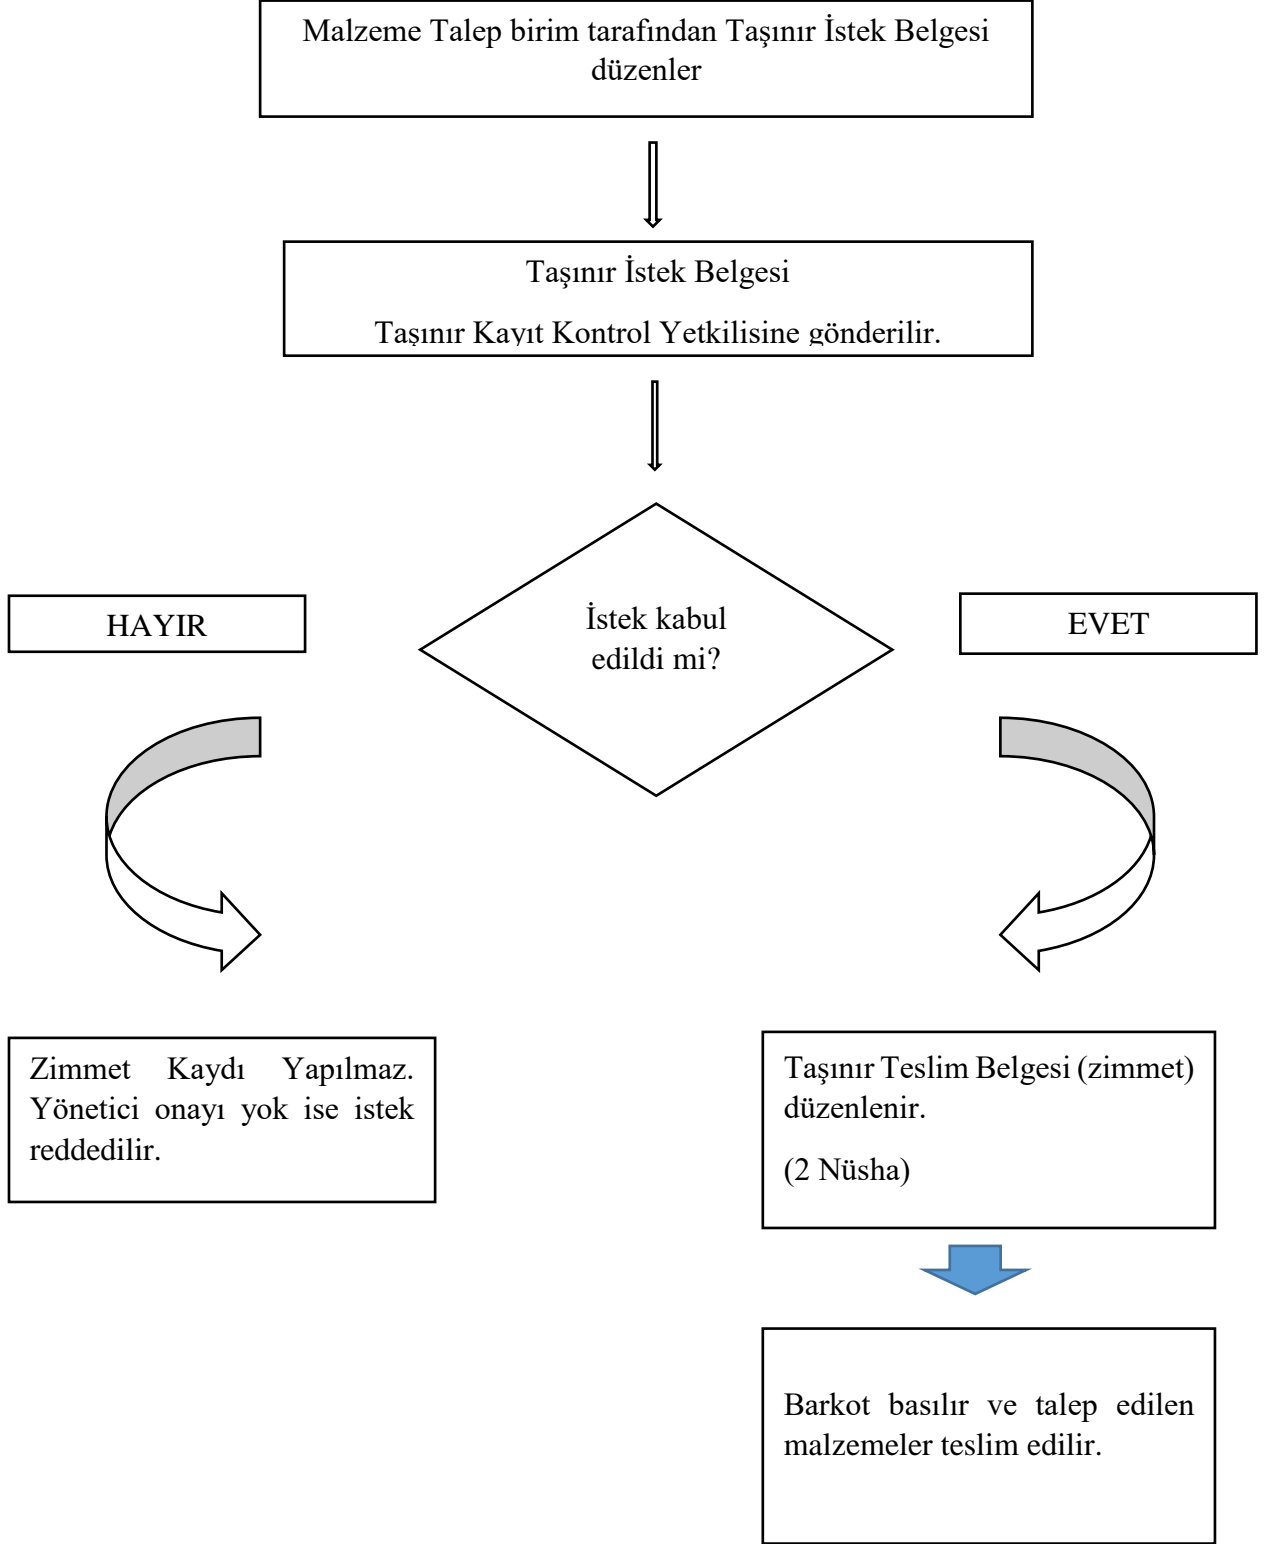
Malzeme Talep birim tarafından Taşınır İstek Belgesi düzenler

Taşınır İstek Belgesi

Taşınır Kayıt Kontrol Yetkilisine gönderilir.

HAYIR

İstek kabul edildi mi?

EVET

Zimmet Kaydı Yapılmaz. Yönetici onayı yok ise istek reddedilir.

Taşınır Teslim Belgesi (zimmet) düzenlenir.

(2 Nüsha)

Barkot basılır ve talep edilen malzemeler teslim edilir.